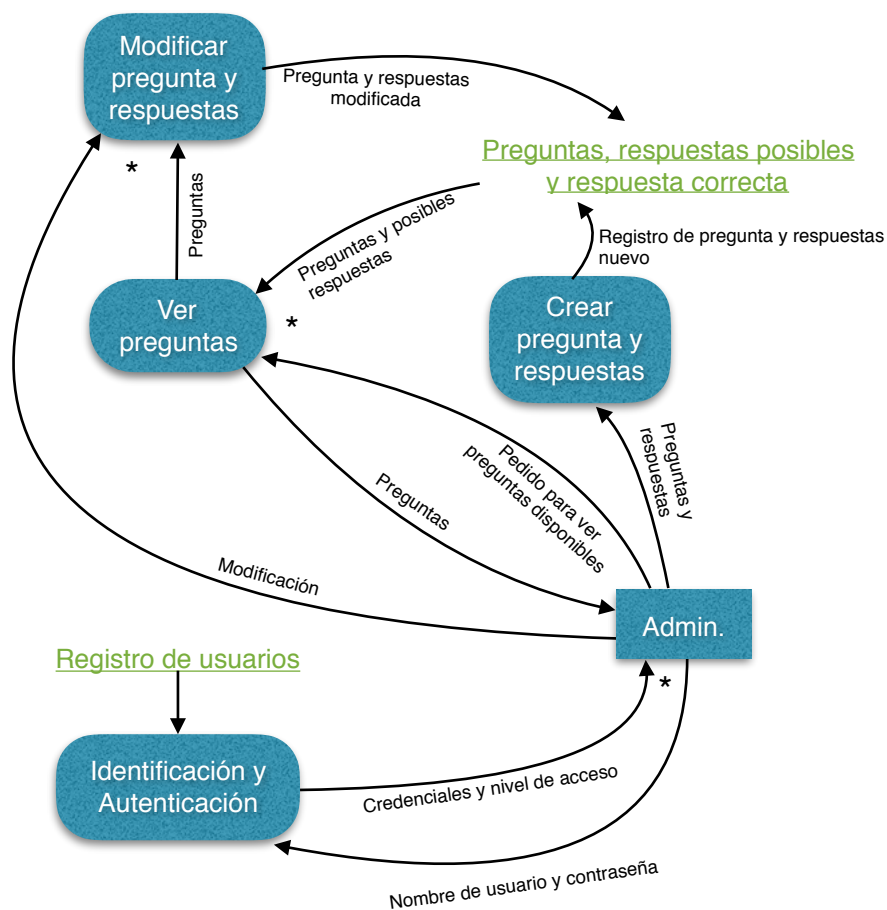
Modificar pregunta y respuestas

Pregunta y respuestas modificada

Preguntas, respuestas posibles y respuesta correcta

*

Preguntas

Preguntas y posibles respuestas

Registro de pregunta y respuestas nuevo

Ver preguntas

*

Crear pregunta y respuestas

Preguntas y respuestas

Pedido para ver preguntas disponibles

Preguntas

Modificación

Admin.

Registro de usuarios

*

Identificación y Autenticación

Credenciales y nivel de acceso

Nombre de usuario y contraseña